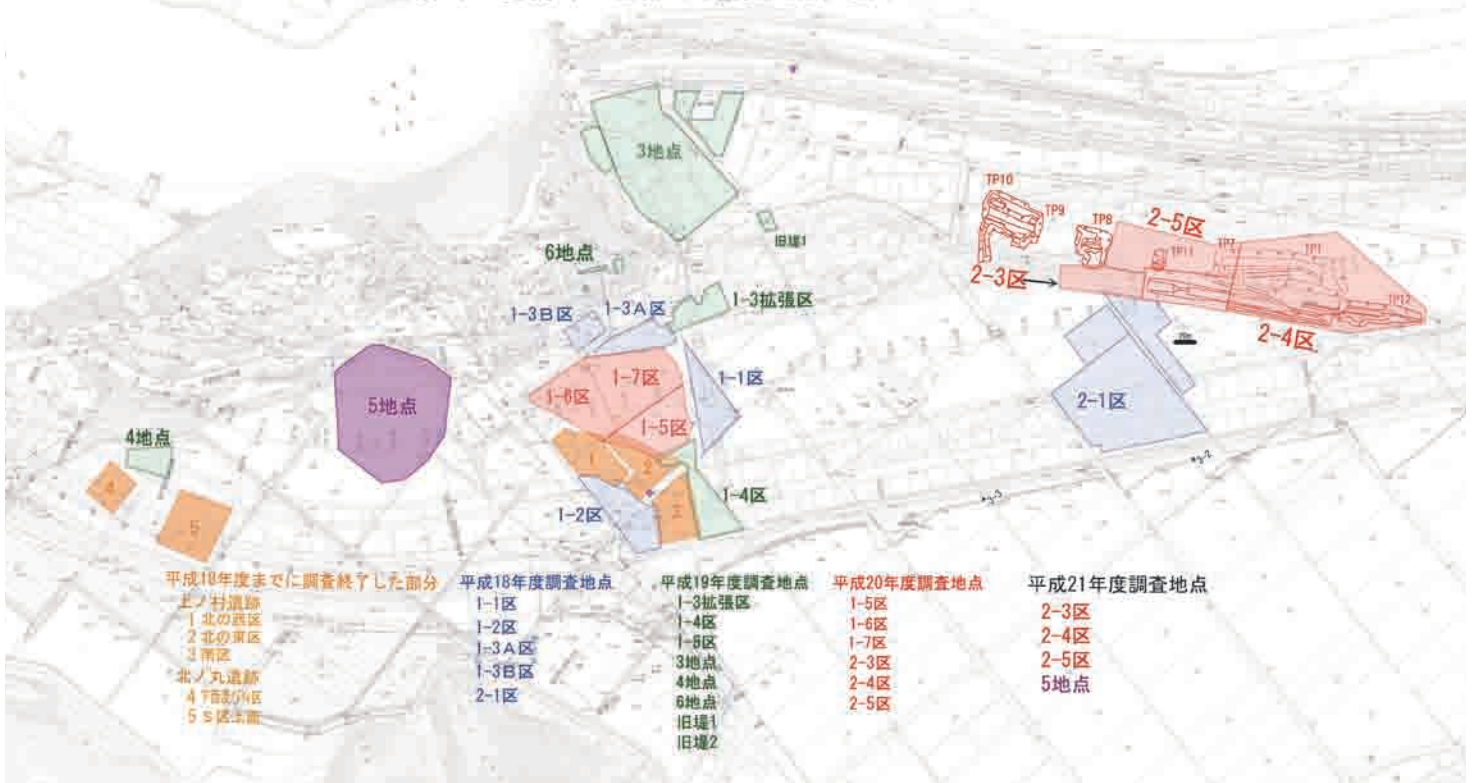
3地点

旧堤1

6地点

1-3B区

1-3A区

1-3拡張区

5地点

1-7区

1-6区

1-1区

1-5区

4地点

4

5

1

2

3

1-4区

1-2区

TP10

TP9

TP8

2-5区

TP11

TP7

TP1

2-3区

TP12

2-4区

2-1区

平成18年度までに調査終了した部分
上ノ村遺跡
1 北の西区
2 北の東区
3 南区
北ノ丸遺跡
4 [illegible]
5 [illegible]

平成18年度調査地点
1-1区
1-2区
1-3A区
1-3B区
2-1区

平成19年度調査地点
1-3拡張区
1-4区
1-5区
3地点
4地点
6地点
旧堤1
旧堤2

平成20年度調査地点
1-5区
1-6区
1-7区
2-3区
2-4区
2-5区

平成21年度調査地点
2-3区
2-4区
2-5区
5地点